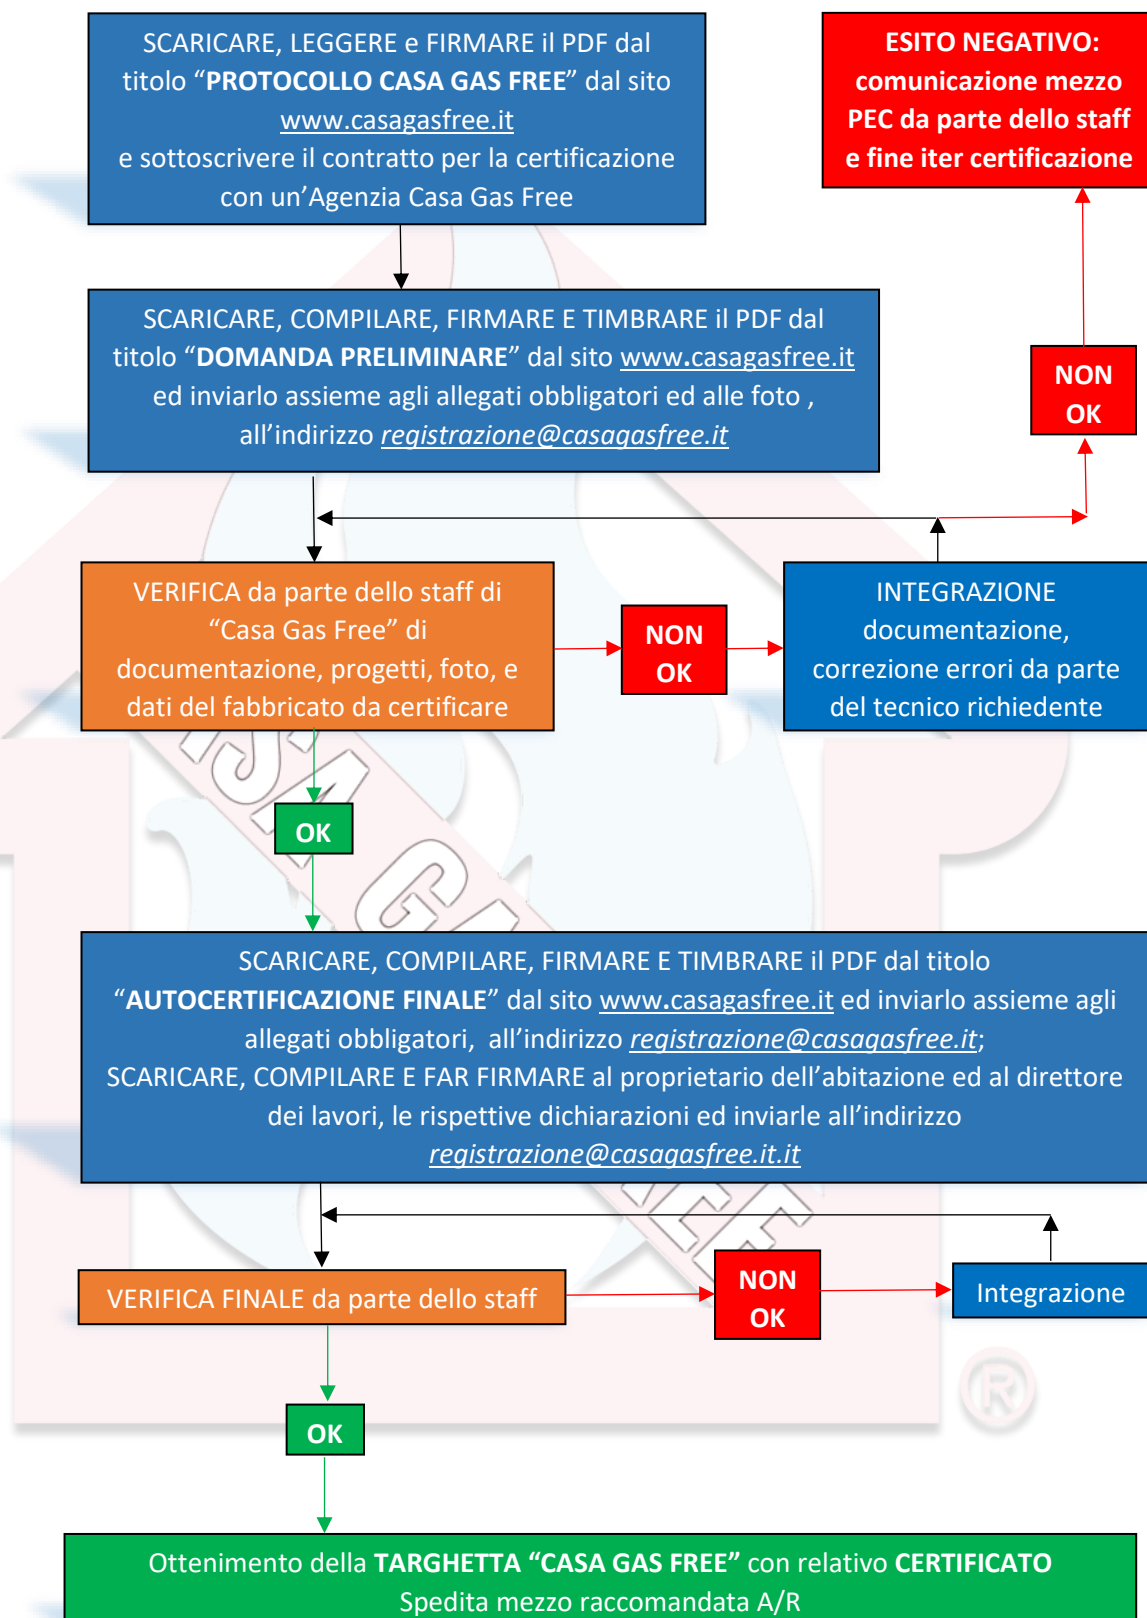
SCARICARE, LEGGERE e FIRMARE il PDF dal titolo “**PROTOCOLLO CASA GAS FREE**” dal sito www.casagasfree.it
e sottoscrivere il contratto per la certificazione con un’Agenzia Casa Gas Free

**ESITO NEGATIVO: comunicazione mezzo PEC da parte dello staff e fine iter certificazione**

SCARICARE, COMPILARE, FIRMARE E TIMBRARE il PDF dal titolo “**DOMANDA PRELIMINARE**” dal sito www.casagasfree.it ed inviarlo assieme agli allegati obbligatori ed alle foto , all’indirizzo *registrazione@casagasfree.it*

**NON OK**

VERIFICA da parte dello staff di “Casa Gas Free” di documentazione, progetti, foto, e dati del fabbricato da certificare

**NON OK**

INTEGRAZIONE documentazione, correzione errori da parte del tecnico richiedente

**OK**

SCARICARE, COMPILARE, FIRMARE E TIMBRARE il PDF dal titolo “**AUTOCERTIFICAZIONE FINALE**” dal sito www.casagasfree.it ed inviarlo assieme agli allegati obbligatori, all’indirizzo *registrazione@casagasfree.it*;
SCARICARE, COMPILARE E FAR FIRMARE al proprietario dell’abitazione ed al direttore dei lavori, le rispettive dichiarazioni ed inviarle all’indirizzo *registrazione@casagasfree.it.it*

VERIFICA FINALE da parte dello staff

**NON OK**

Integrazione

**OK**

Ottenimento della **TARGHETTA “CASA GAS FREE”** con relativo **CERTIFICATO**
Spedita mezzo raccomandata A/R